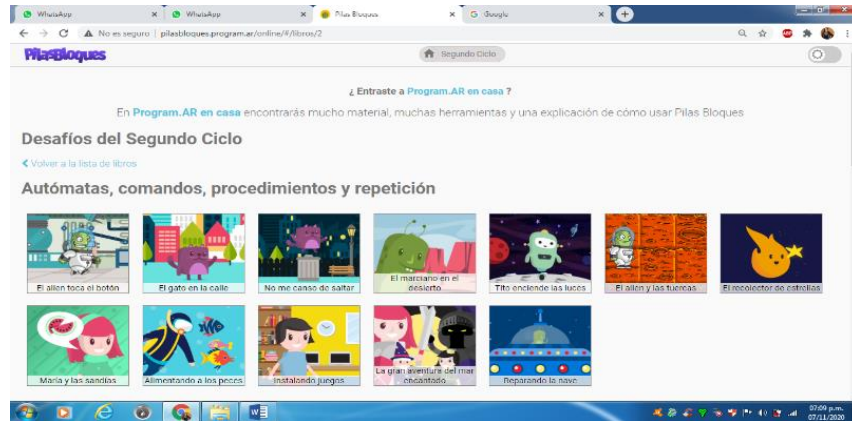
WhatsApp
WhatsApp
Pilas Bloques
Google

No es seguro | pilasbloques.program.ar/online/#/libros/2

PilasBloques

Segundo Ciclo

¿ Entraste a Program.AR en casa ?

En Program.AR en casa encontrarás mucho material, muchas herramientas y una explicación de cómo usar Pilas Bloques

Desafíos del Segundo Ciclo

< Volver a la lista de libros

Autómatas, comandos, procedimientos y repetición

El alien toca el botón

El gato en la calle

No me canso de saltar

El marciano en el desierto

Tito enciende las luces

El alien y las tuercas

El recolector de estrellas

María y las sandías

Alimentando a los peces

Instalando juegos

La gran aventura del mar encantado

Reparando la nave

07:09 p.m.
07/11/2020